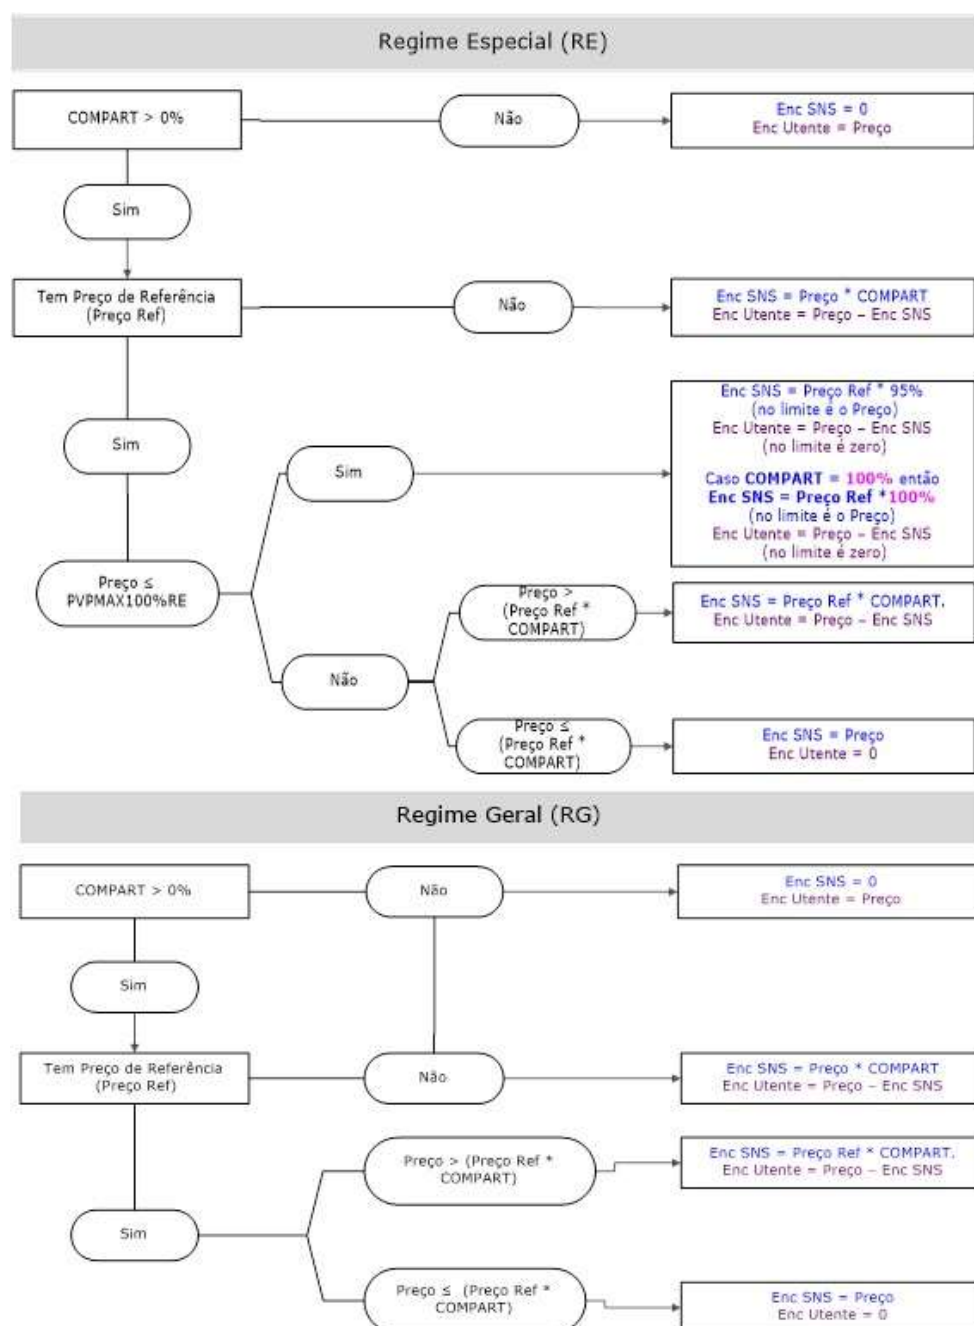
Regime Especial (RE)

COMPART > 0%

Não

Enc SNS = 0
Enc Utente = Preço

Sim

Tem Preço de Referência (Preço Ref)

Não

Enc SNS = Preço * COMPART
Enc Utente = Preço – Enc SNS

Sim

Sim

Enc SNS = Preço Ref * 95%
(no limite é o Preço)
Enc Utente = Preço – Enc SNS
(no limite é zero)

Caso COMPART = 100% então
Enc SNS = Preço Ref *100%
(no limite é o Preço)
Enc Utente = Preço – Enc SNS
(no limite é zero)

Preço ≤ PVPMAX100%RE

Preço > (Preço Ref * COMPART)

Enc SNS = Preço Ref * COMPART.
Enc Utente = Preço – Enc SNS

Não

Preço ≤ (Preço Ref * COMPART)

Enc SNS = Preço
Enc Utente = 0

Regime Geral (RG)

COMPART > 0%

Não

Enc SNS = 0
Enc Utente = Preço

Sim

Tem Preço de Referência (Preço Ref)

Não

Enc SNS = Preço * COMPART
Enc Utente = Preço – Enc SNS

Preço > (Preço Ref * COMPART)

Enc SNS = Preço Ref * COMPART.
Enc Utente = Preço – Enc SNS

Sim

Preço ≤ (Preço Ref * COMPART)

Enc SNS = Preço
Enc Utente = 0